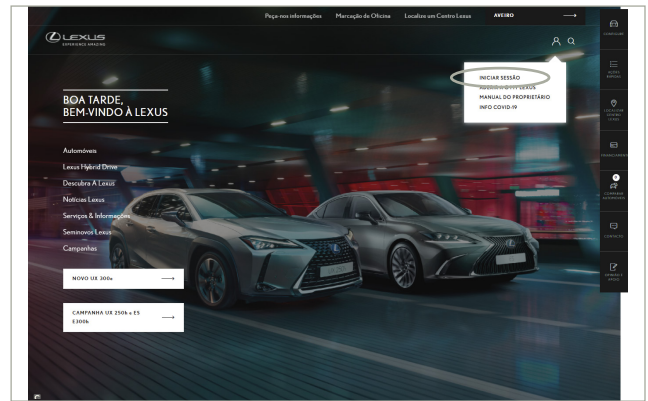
Peça-nos informações Marcação de Oficina Localize um Centro Lexus AVEIRO

LEXUS
EXPERIENCE AMAZING

INICIAR SESSÃO
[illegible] LEXUS
MANUAL DO PROPRIETÁRIO
INFO COVID-19

BOA TARDE, BEM-VINDO À LEXUS

Automóveis
Lexus Hybrid Drive
Descubra A Lexus
Notícias Lexus
Serviços & Informações
Seminovos Lexus
Campanhas

NOVO UX 300e

CAMPANHA UX 250h e ES 300h

CONFIGURAR
NOVAS EMPRESAS
LOCALIZAR CENTRO LEXUS
FINANCIAMENTO
COMPARAR AUTOMÓVEIS
CONTACTO
OPINIÃO E AJUDA